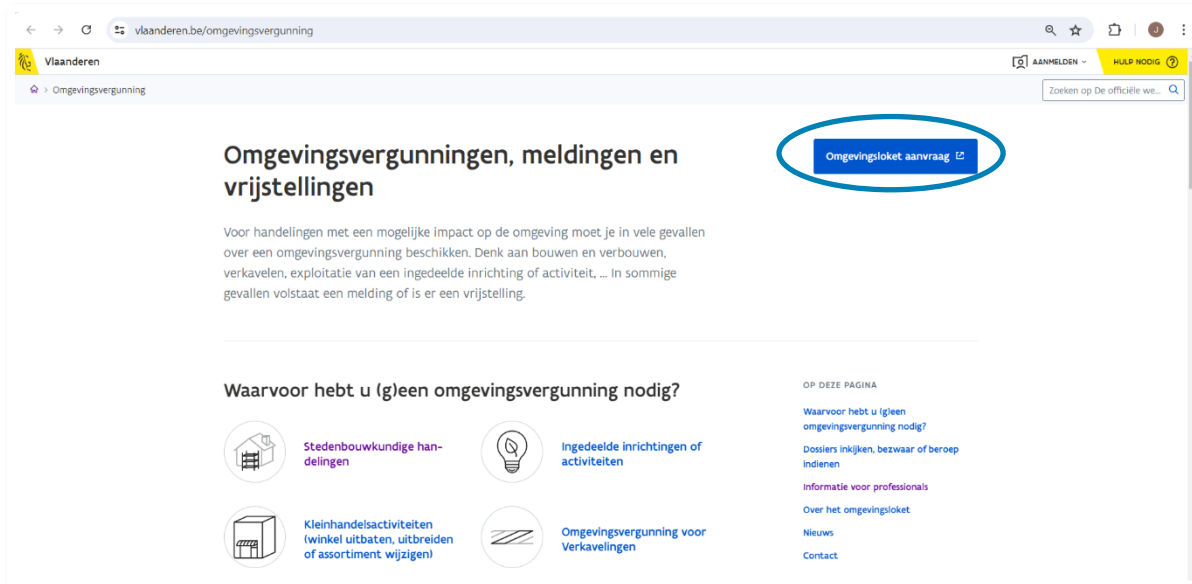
vlaanderen.be/omgevingsvergunning

Vlaanderen

AANMELDEN

HULP NODIG

Omgevingsvergunning

Zoeken op De officiële we...

Omgevingsvergunningen, meldingen en vrijstellingen

Omgevingsloket aanvraag

Voor handelingen met een mogelijke impact op de omgeving moet je in vele gevallen over een omgevingsvergunning beschikken. Denk aan bouwen en verbouwen, verkavelen, exploitatie van een ingedeelde inrichting of activiteit, ... In sommige gevallen volstaat een melding of is er een vrijstelling.

Waarvoor hebt u (g)een omgevingsvergunning nodig?

Stedenbouwkundige handelingen

Ingedeelde inrichtingen of activiteiten

Kleinhandelsactiviteiten (winkel uitbaten, uitbreiden of assortiment wijzigen)

Omgevingsvergunning voor Verkavelingen

OP DEZE PAGINA

Waarvoor hebt u (g)een omgevingsvergunning nodig?

Dossiers inkijken, bezwaar of beroep indienen

Informatie voor professionals

Over het omgevingsloket

Nieuws

Contact